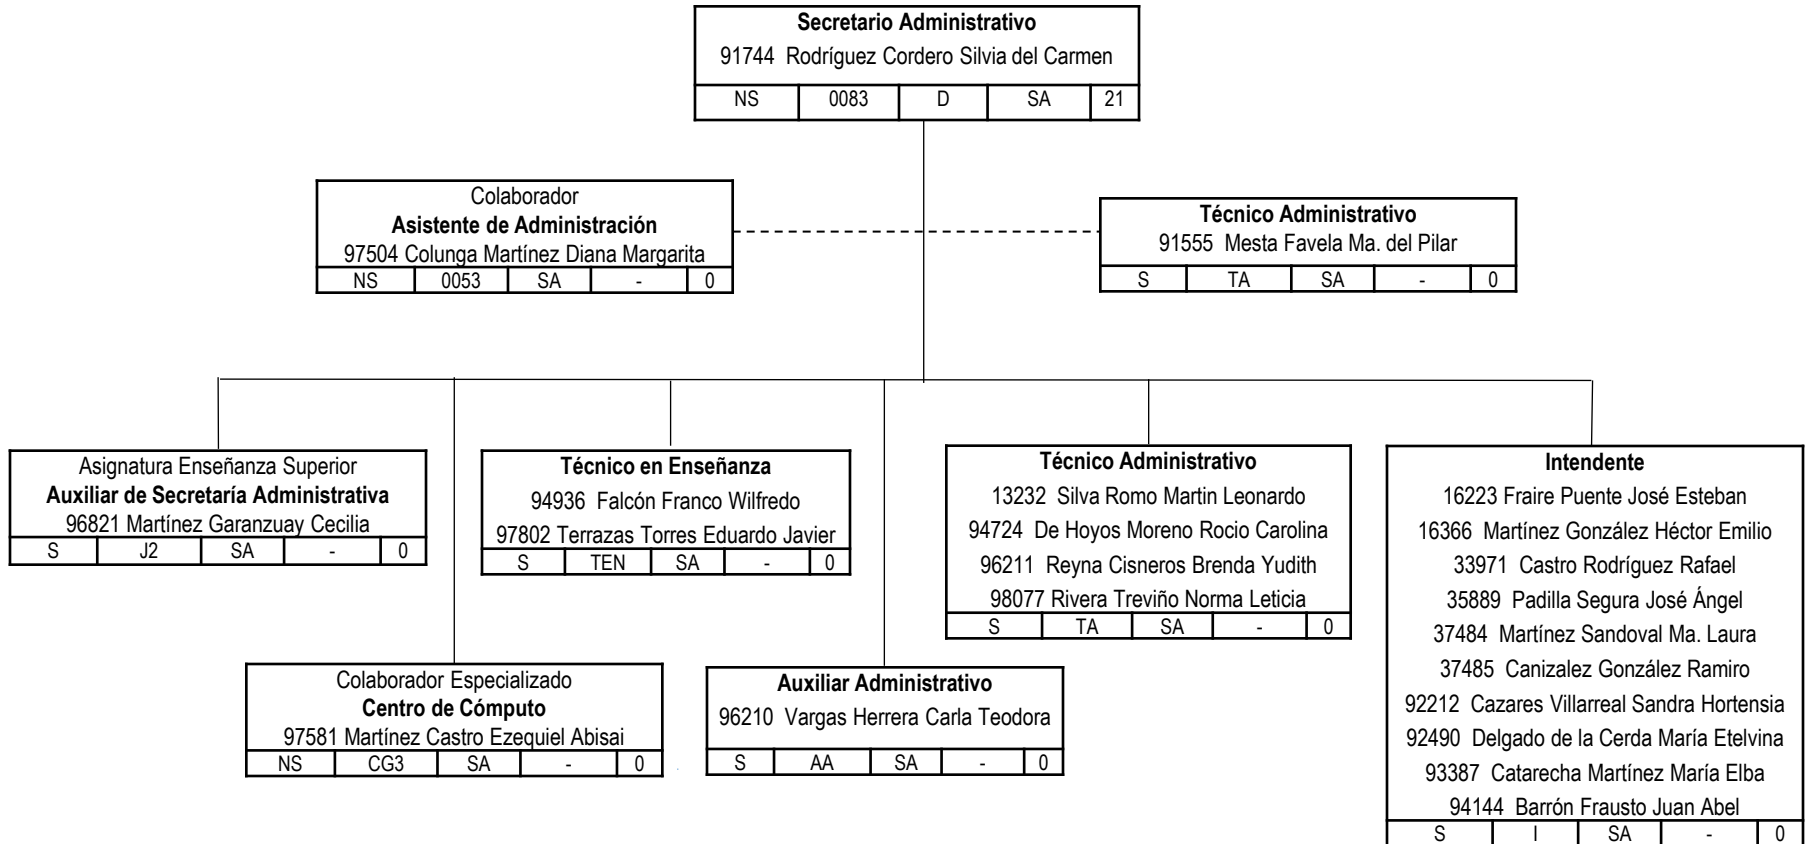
**Secretario Administrativo**
91744 Rodríguez Cordero Silvia del Carmen

| NS | 0083 | D | SA | 21 |
|---|---|---|---|---|

Colaborador
**Asistente de Administración**
97504 Colunga Martínez Diana Margarita

| NS | 0053 | SA | - | 0 |
|---|---|---|---|---|

**Técnico Administrativo**
91555 Mesta Favela Ma. del Pilar

| S | TA | SA | - | 0 |
|---|---|---|---|---|

Asignatura Enseñanza Superior
**Auxiliar de Secretaría Administrativa**
96821 Martínez Garanzuay Cecilia

| S | J2 | SA | - | 0 |
|---|---|---|---|---|

**Técnico en Enseñanza**
94936 Falcón Franco Wilfredo
97802 Terrazas Torres Eduardo Javier

| S | TEN | SA | - | 0 |
|---|---|---|---|---|

**Técnico Administrativo**
13232 Silva Romo Martin Leonardo
94724 De Hoyos Moreno Rocio Carolina
96211 Reyna Cisneros Brenda Yudith
98077 Rivera Treviño Norma Leticia

| S | TA | SA | - | 0 |
|---|---|---|---|---|

**Intendente**
16223 Fraire Puente José Esteban
16366 Martínez González Héctor Emilio
33971 Castro Rodríguez Rafael
35889 Padilla Segura José Ángel
37484 Martínez Sandoval Ma. Laura
37485 Canizalez González Ramiro
92212 Cazares Villarreal Sandra Hortensia
92490 Delgado de la Cerda María Etelvina
93387 Catarecha Martínez María Elba
94144 Barrón Frausto Juan Abel

| S | I | SA | - | 0 |
|---|---|---|---|---|

Colaborador Especializado
**Centro de Cómputo**
97581 Martínez Castro Ezequiel Abisai

| NS | CG3 | SA | - | 0 |
|---|---|---|---|---|

**Auxiliar Administrativo**
96210 Vargas Herrera Carla Teodora

| S | AA | SA | - | 0 |
|---|---|---|---|---|